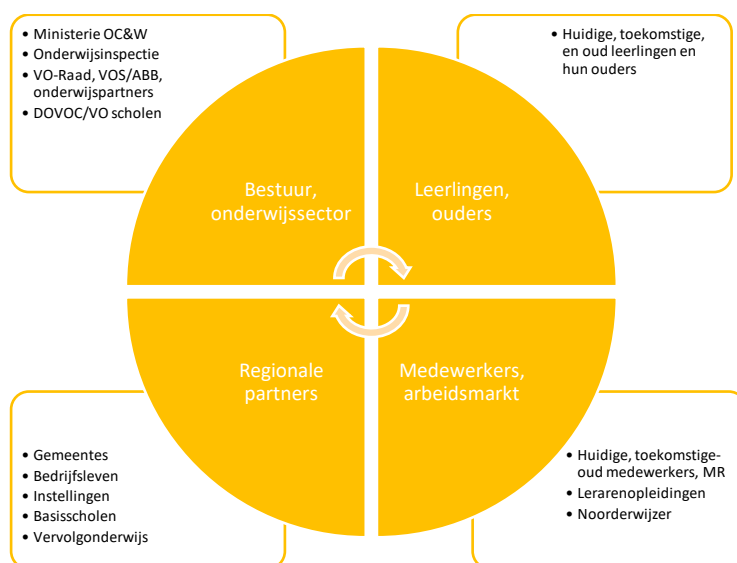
- Ministerie OC&W
- Onderwijsinspectie
- VO-Raad, VOS/ABB, onderwijspartners
- DOVOC/VO scholen

- Huidige, toekomstige, en oud leerlingen en hun ouders

Bestuur, onderwijssector

Leerlingen, ouders

Regionale partners

Medewerkers, arbeidsmarkt

- Gemeentes
- Bedrijfsleven
- Instellingen
- Basisscholen
- Vervolgonderwijs

- Huidige, toekomstige- oud medewerkers, MR
- Lerarenopleidingen
- Noorderwijzer